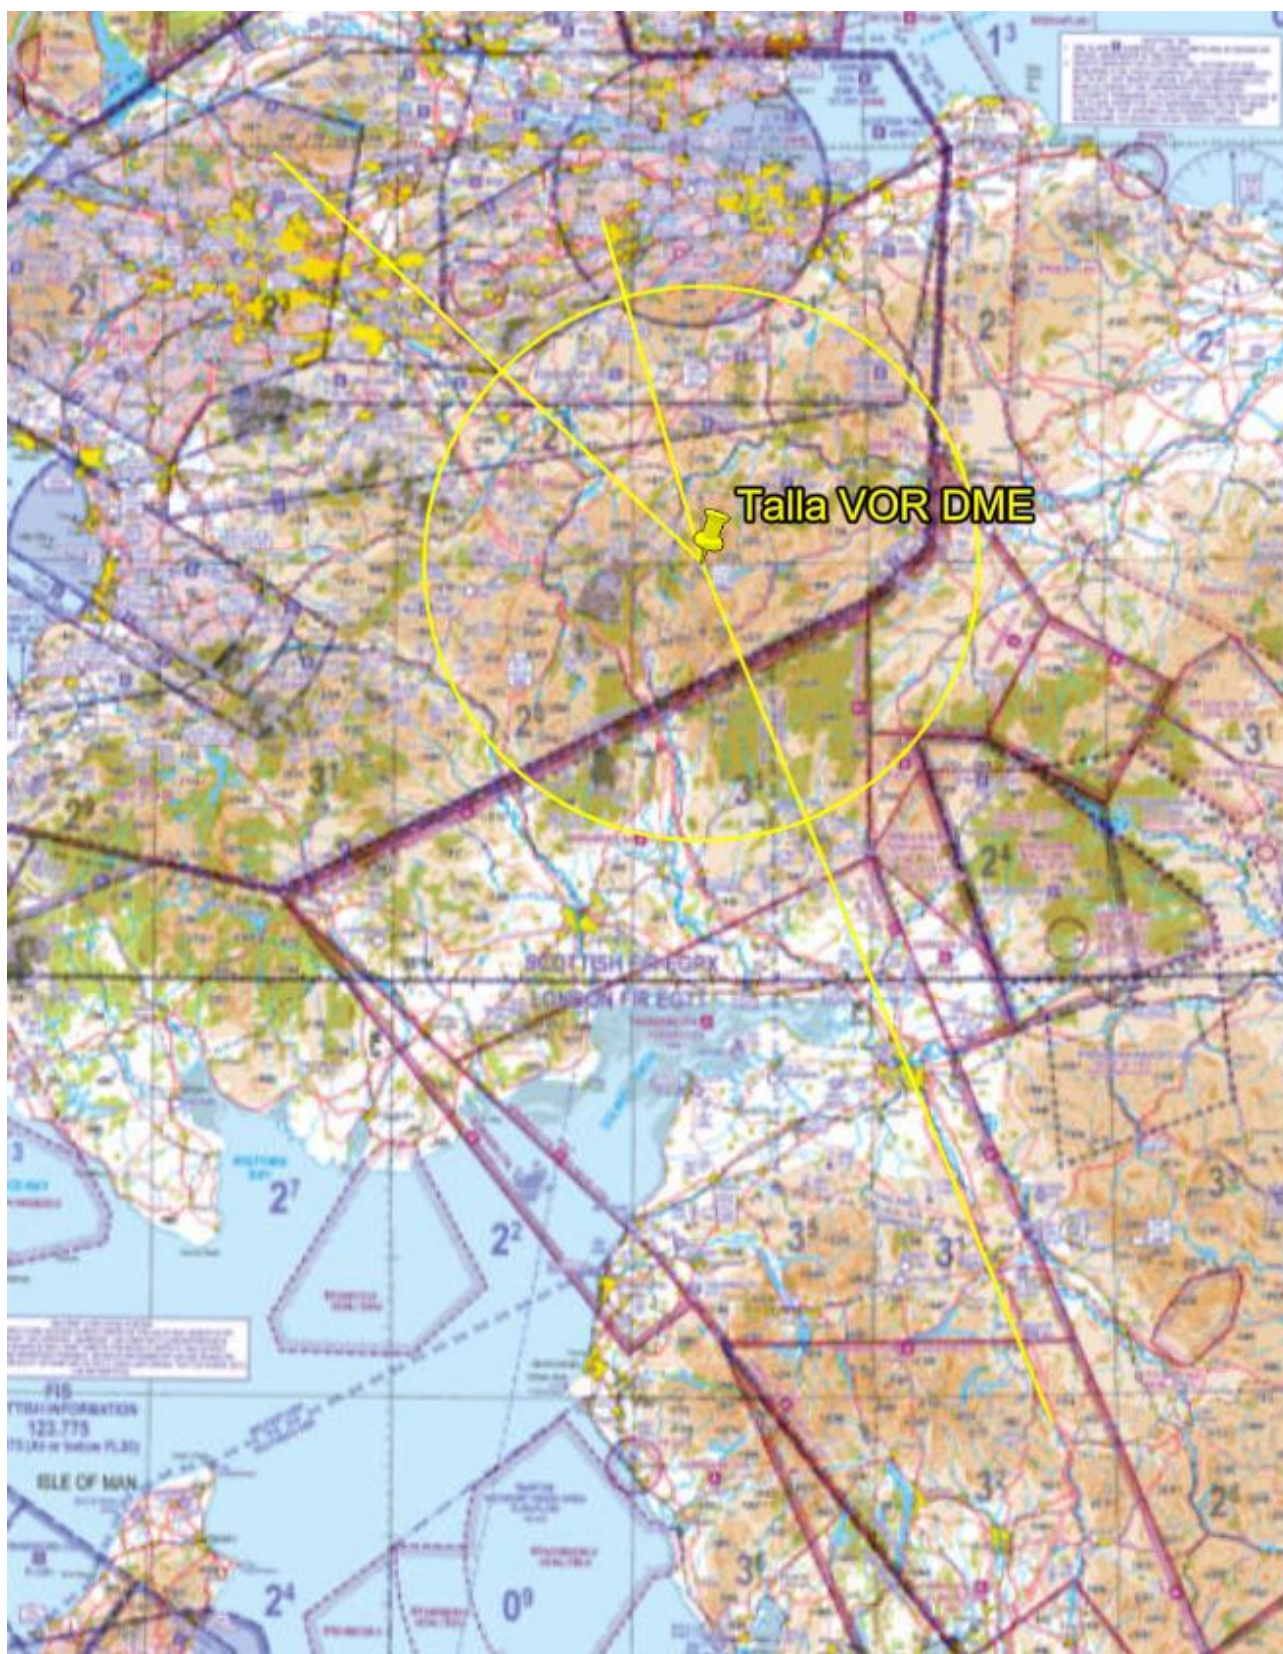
Talla VOR DME

$1^3$

$2^7$

$2^9$

$3^1$

$2^5$

$2^7$

$2^6$

$3^1$

$2^9$

$3^1$

$3^1$

$2^4$

SCOTTISH FIR EGPX

LONDON FIR EGTT

$2^7$

$2^2$

$3^5$

$3^1$

$3^3$

FIS

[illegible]TTISH INFORMATION

123.775

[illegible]

ISLE OF MAN

$3^2$

$2^4$

$3^6$

$2^4$

$0^9$